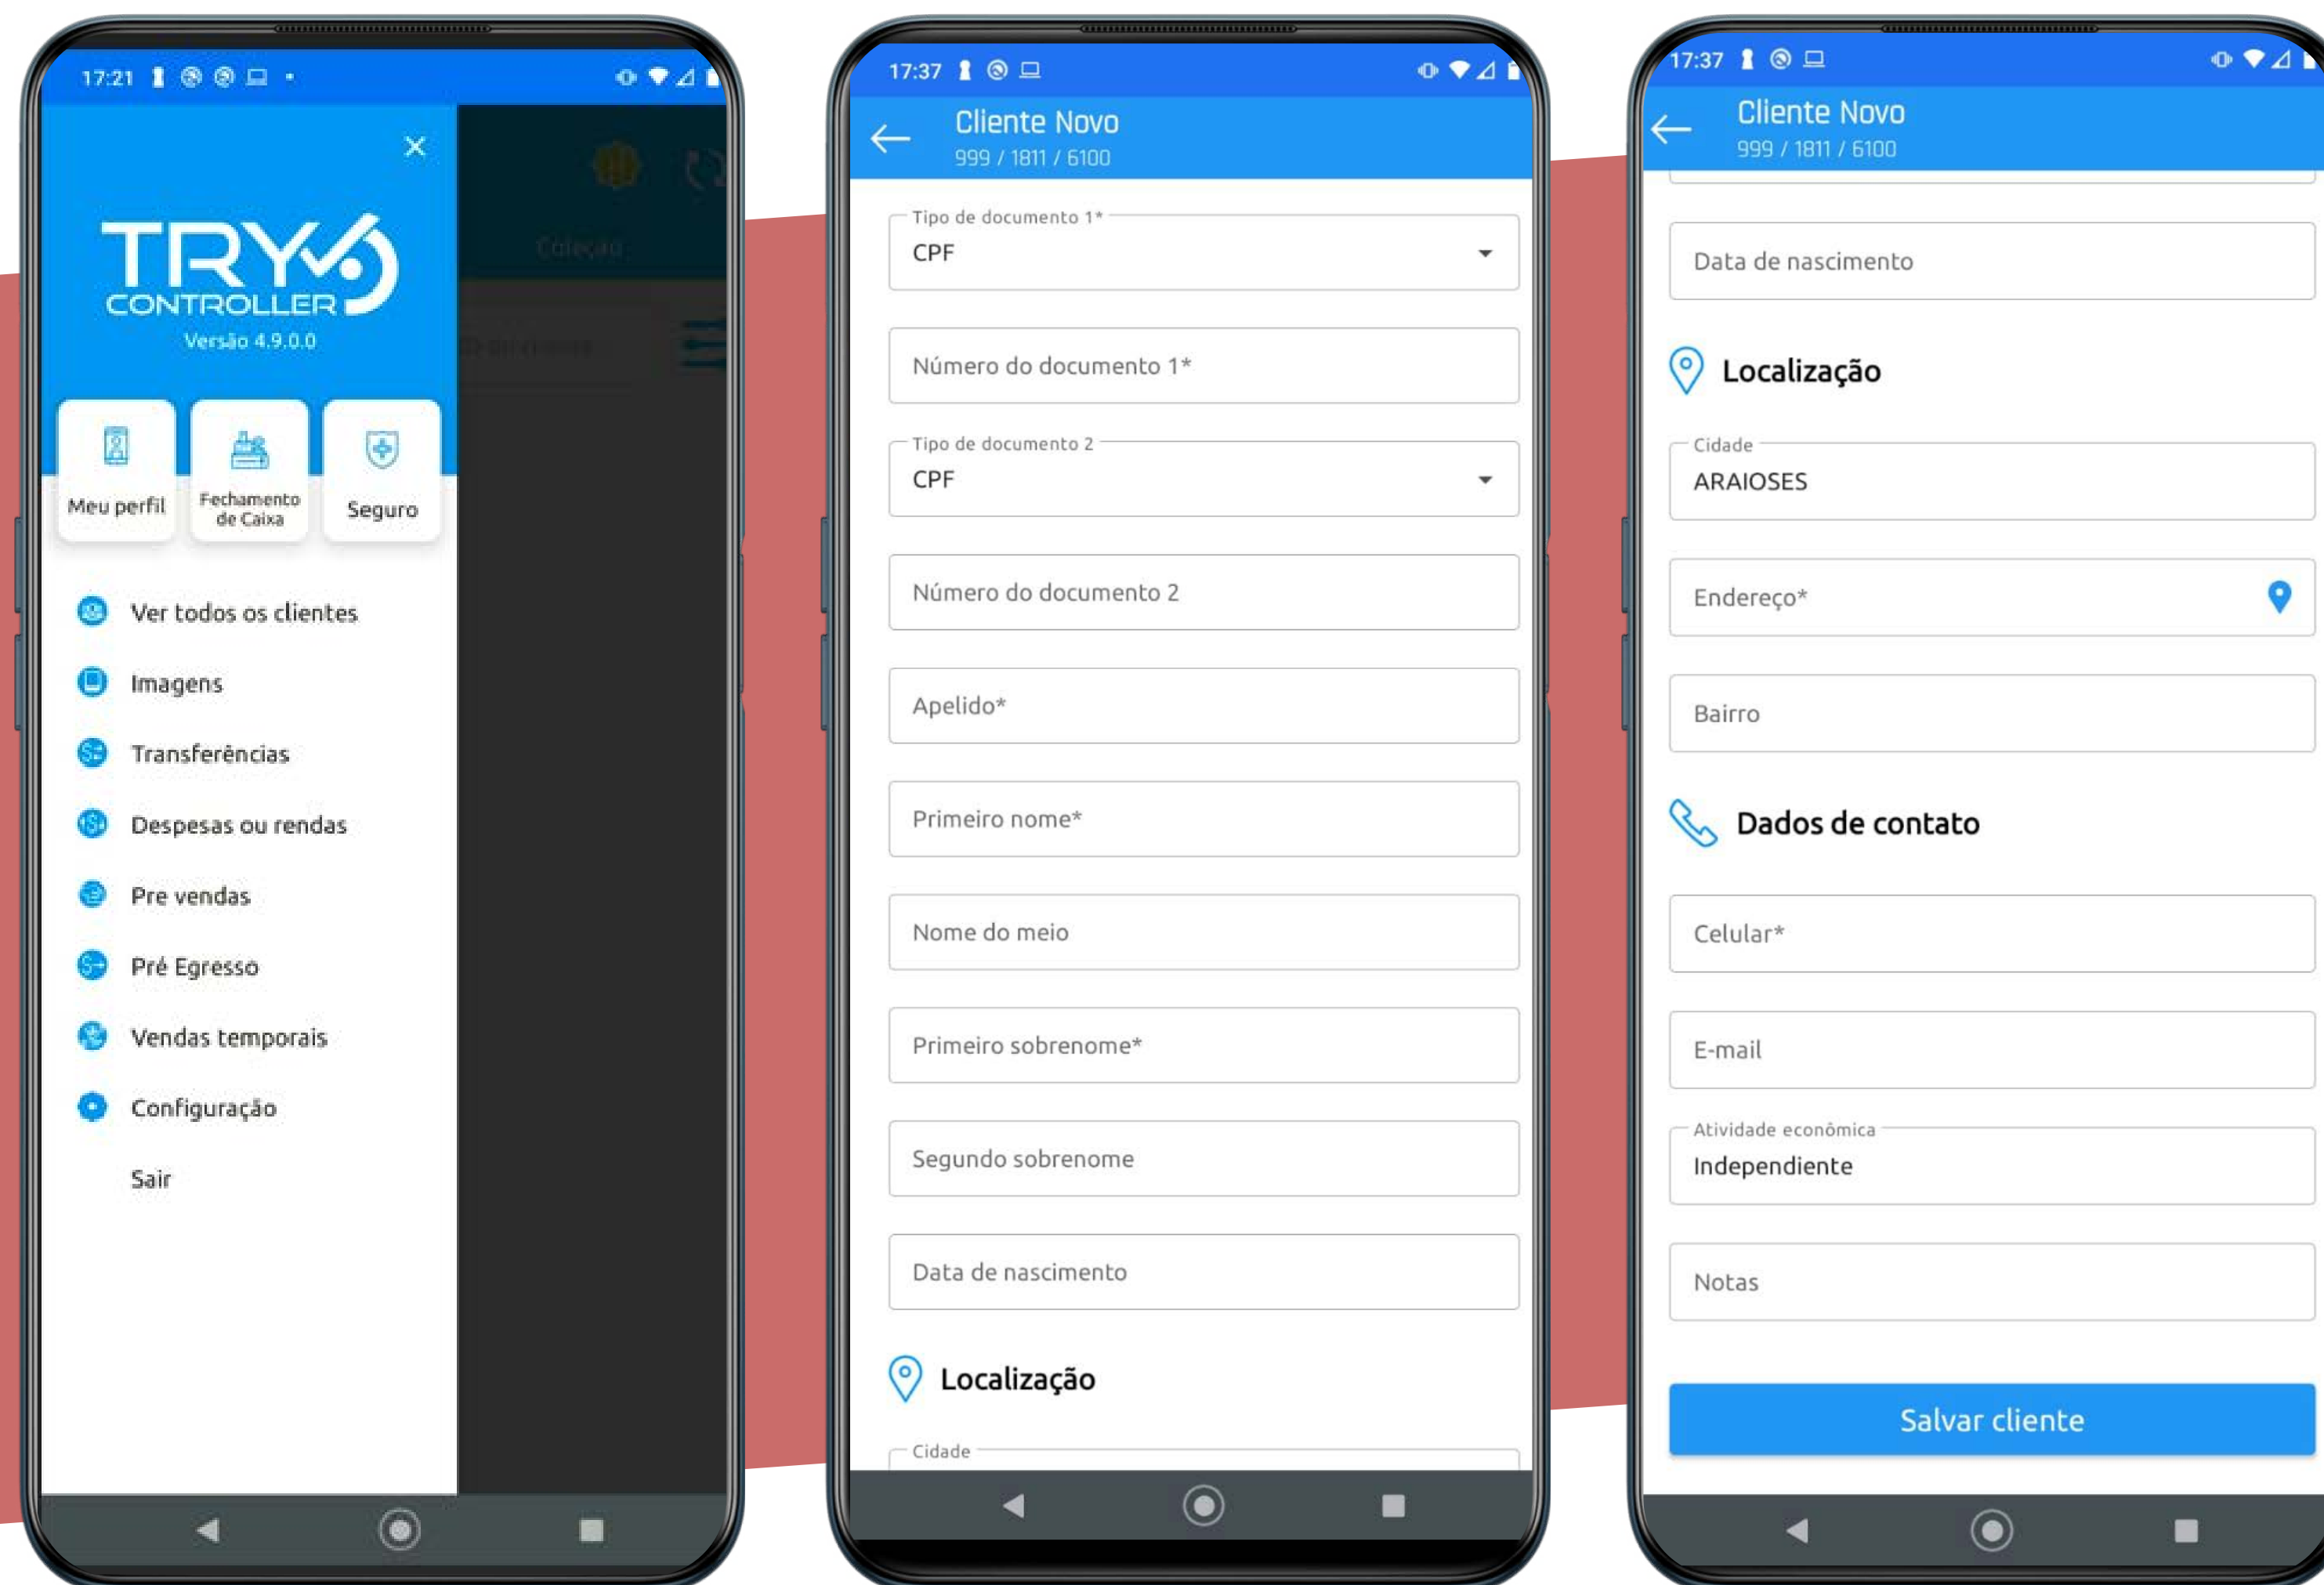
17:21

TRY CONTROLLER
Versão 4.9.0.0

Meu perfil
Fechamento de Caixa
Seguro

Ver todos os clientes
Imagens
Transferências
Despesas ou rendas
Pre vendas
Pré Egresso
Vendas temporais
Configuração
Sair

Coleção

17:37

Cliente Novo
999 / 1811 / 6100

Tipo de documento 1*
CPF

Número do documento 1*

Tipo de documento 2
CPF

Número do documento 2

Apelido*

Primeiro nome*

Nome do meio

Primeiro sobrenome*

Segundo sobrenome

Data de nascimento

Localização

Cidade

17:37

Cliente Novo
999 / 1811 / 6100

Data de nascimento

Localização

Cidade
ARAIOSES

Endereço*

Bairro

Dados de contato

Celular*

E-mail

Atividade econômica
Independiente

Notas

Salvar cliente